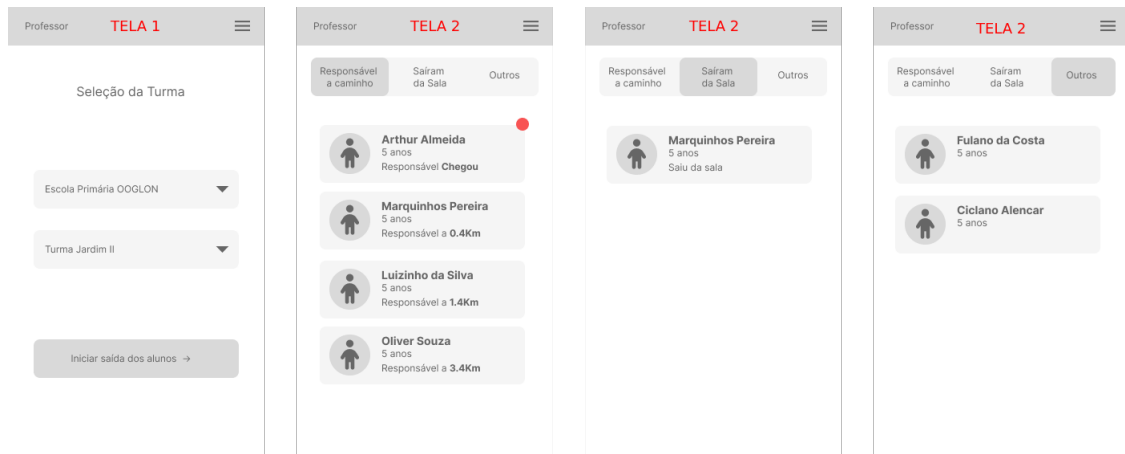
Professor TELA 1

Seleção da Turma

Escola Primária OOGLON

Turma Jardim II

Iniciar saída dos alunos →

Professor TELA 2

Responsável a caminho
Saíram da Sala
Outros

Arthur Almeida
5 anos
Responsável **Chegou**

Marquinhos Pereira
5 anos
Responsável a **0.4Km**

Luizinho da Silva
5 anos
Responsável a **1.4Km**

Oliver Souza
5 anos
Responsável a **3.4Km**

Professor TELA 2

Responsável a caminho
Saíram da Sala
Outros

Marquinhos Pereira
5 anos
Saiu da sala

Professor TELA 2

Responsável a caminho
Saíram da Sala
Outros

Fulano da Costa
5 anos

Ciclano Alencar
5 anos